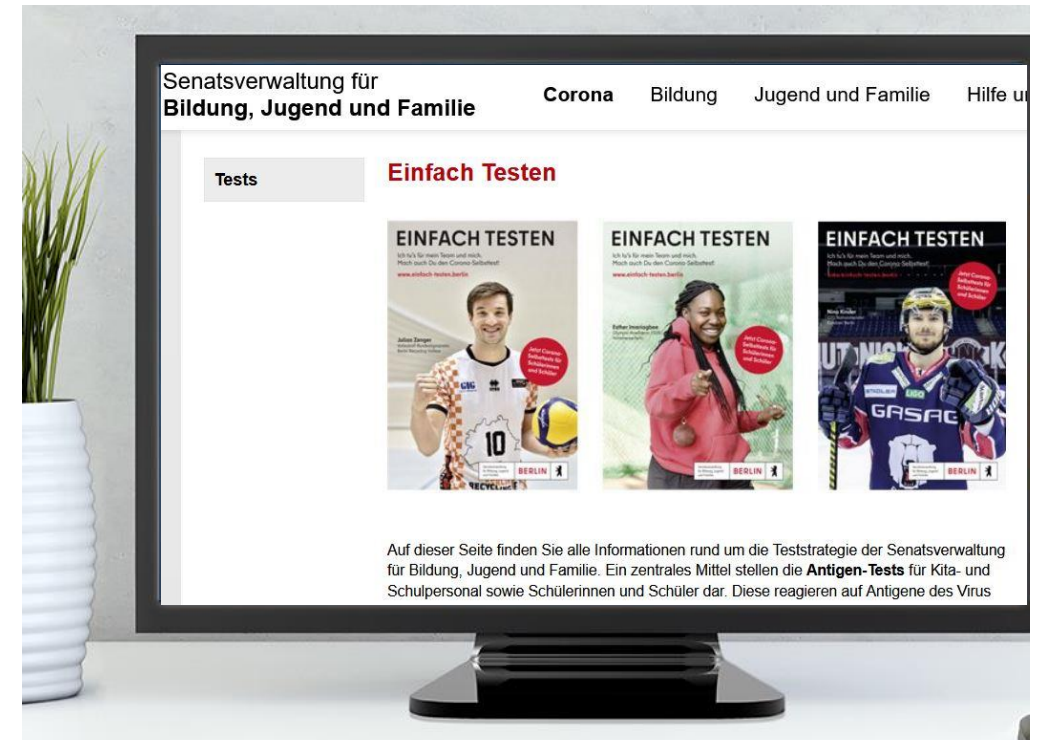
Senatsverwaltung für
**Bildung, Jugend und Familie**

Corona Bildung Jugend und Familie Hilfe u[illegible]

Tests

Einfach Testen

EINFACH TESTEN
Ich tu's für mein Team und mich. Mach auch Du den Corona-Selbsttest!
www.einfach-testen.berlin
Julian Zenger
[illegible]
Jetzt Corona-Selbsttests für Schülerinnen und Schüler
BERLIN

EINFACH TESTEN
Ich tu's für mein Team und mich. Mach auch Du den Corona-Selbsttest!
www.einfach-testen.berlin
Esther Imariagbe
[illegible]
Jetzt Corona-Selbsttests für Schülerinnen und Schüler
BERLIN

EINFACH TESTEN
Ich tu's für mein Team und mich. Mach auch Du den Corona-Selbsttest!
www.einfach-testen.berlin
Nino Kinder
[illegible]
Jetzt Corona-Selbsttests für Schülerinnen und Schüler
GASAG
BERLIN

Auf dieser Seite finden Sie alle Informationen rund um die Teststrategie der Senatsverwaltung für Bildung, Jugend und Familie. Ein zentrales Mittel stellen die **Antigen-Tests** für Kita- und Schulpersonal sowie Schülerinnen und Schüler dar. Diese reagieren auf Antigene des Virus